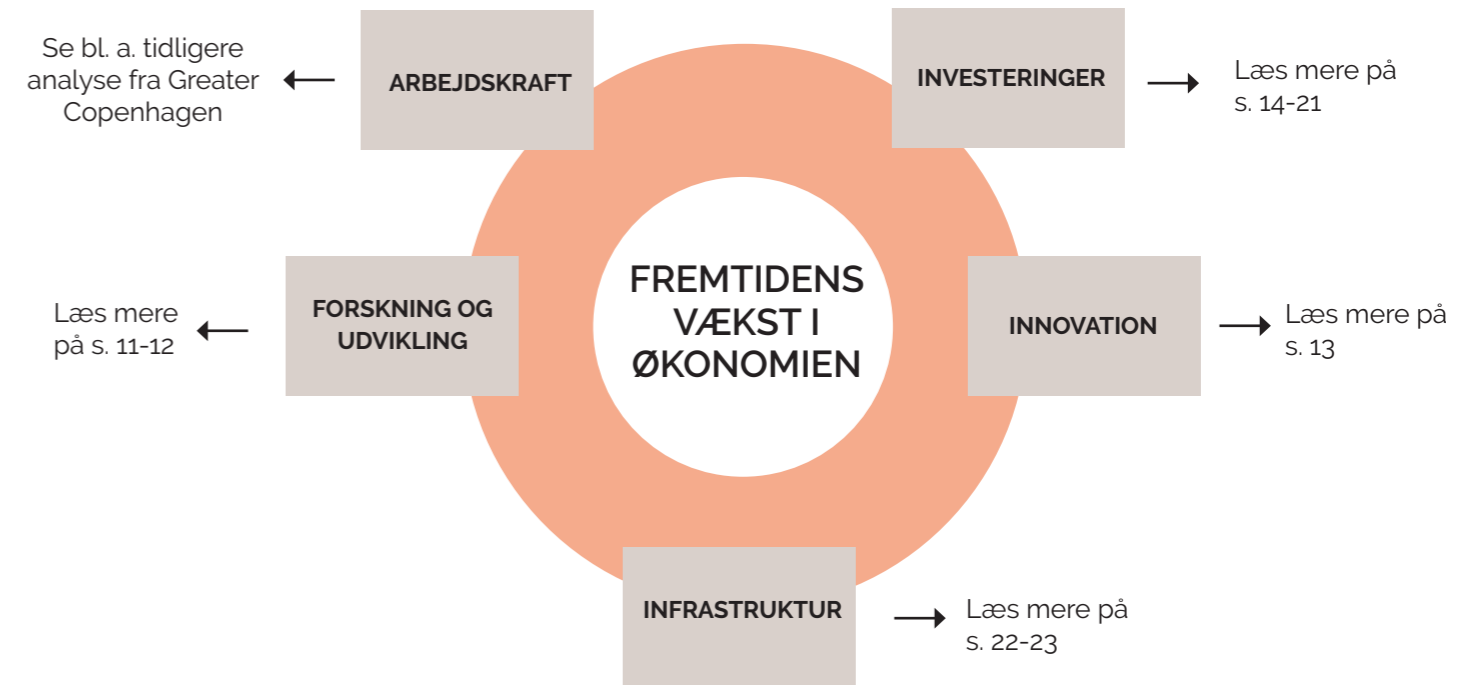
Se bl. a. tidligere analyse fra Greater Copenhagen

ARBEJDSKRAFT

INVESTERINGER

Læs mere på s. 14-21

FREMTIDENS VÆKST I ØKONOMIEN

Læs mere på s. 11-12

FORSKNING OG UDVIKLING

INNOVATION

Læs mere på s. 13

INFRASTRUKTUR

Læs mere på s. 22-23